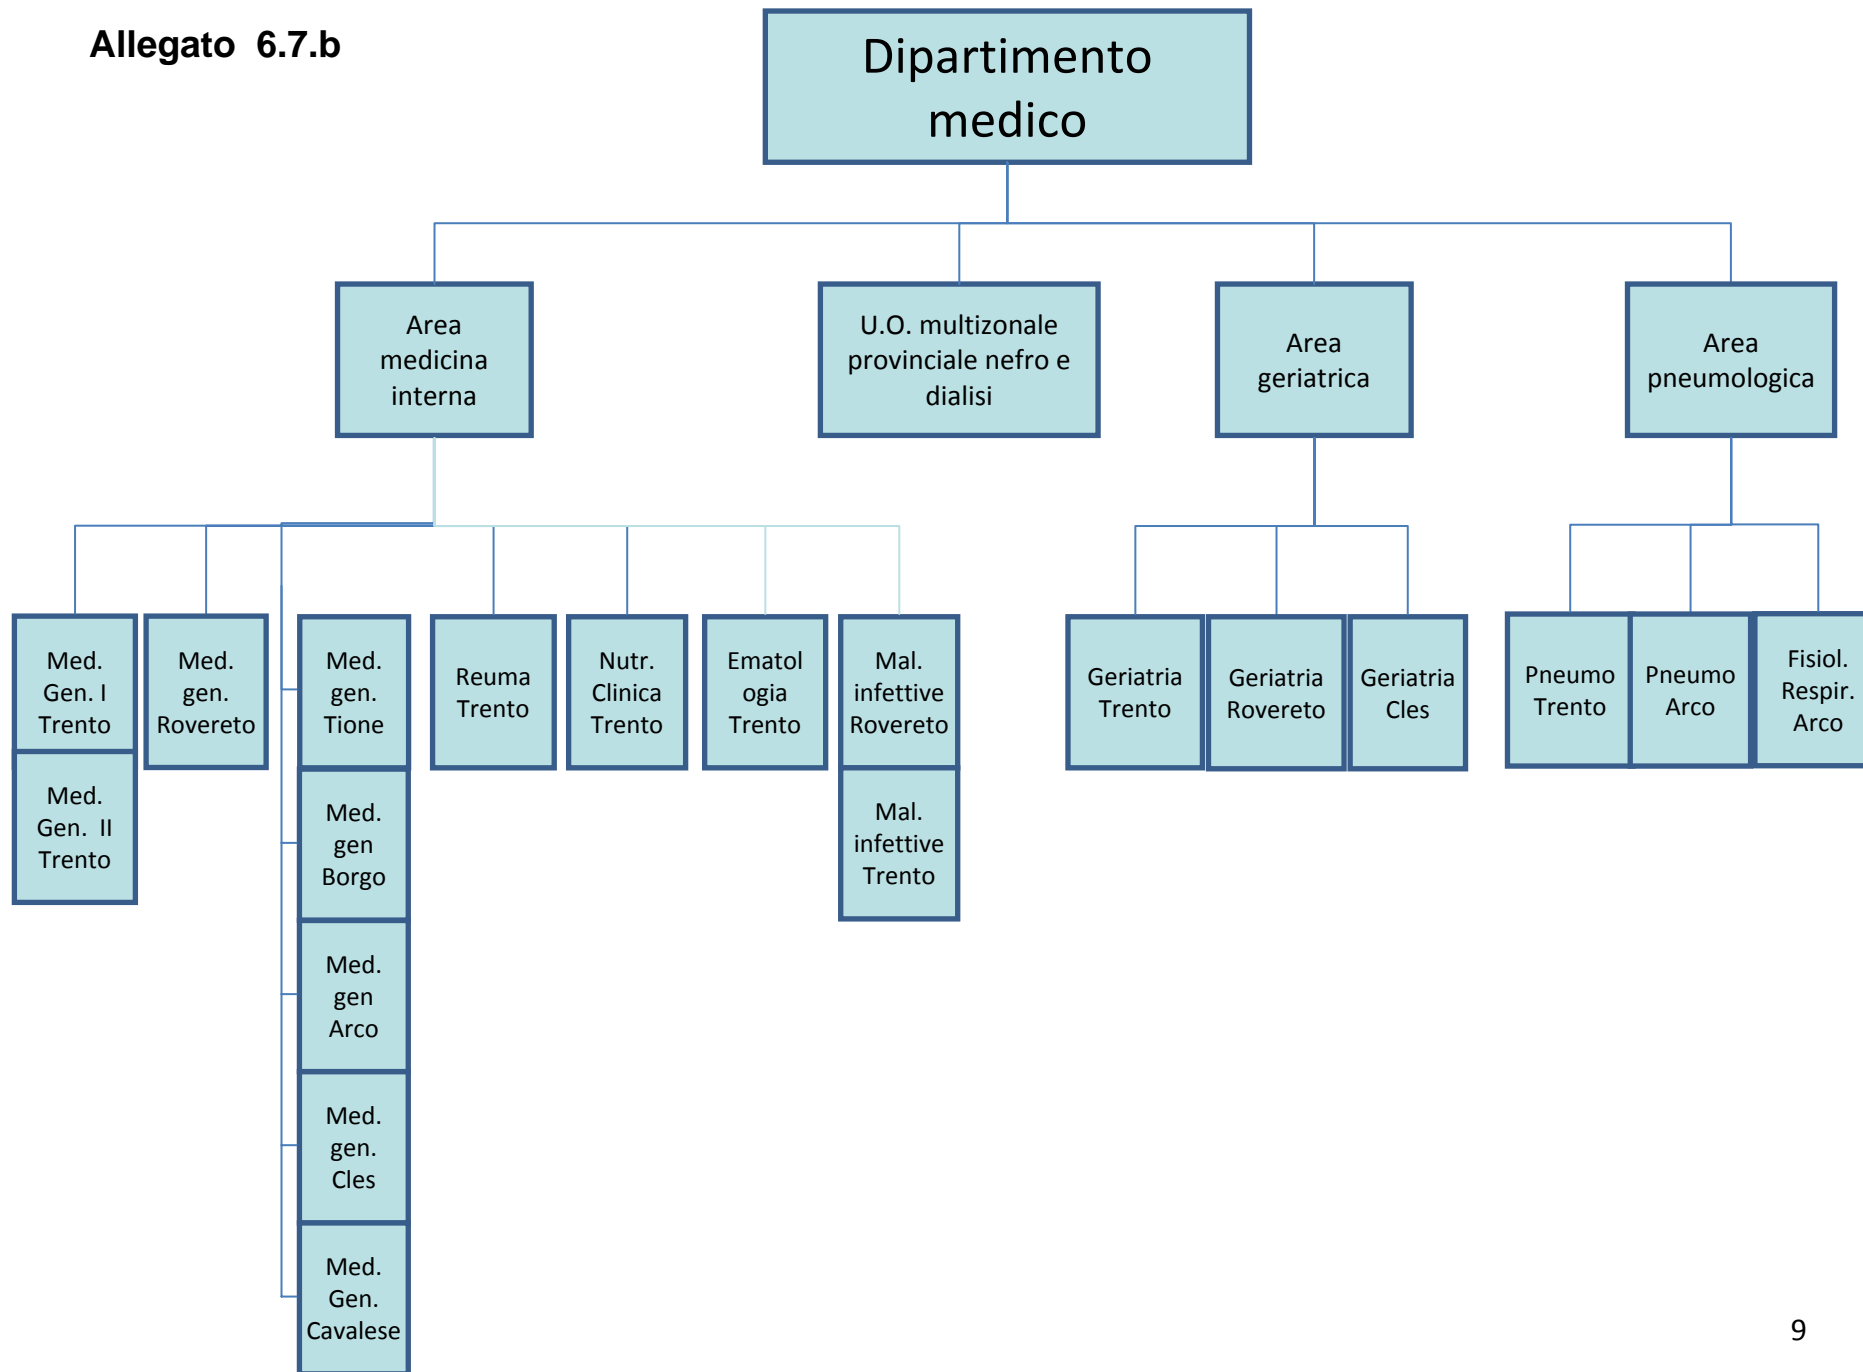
Allegato 6.7.b

Dipartimento medico

Area medicina interna

U.O. multizonale provinciale nefro e dialisi

Area geriatrica

Area pneumologica

Med. Gen. I Trento

Med. Gen. II Trento

Med. gen. Rovereto

Med. gen. Tione

Med. gen Borgo

Med. gen Arco

Med. gen. Cles

Med. Gen. Cavalese

Reuma Trento

Nutr. Clinica Trento

Ematol ogia Trento

Mal. infettive Rovereto

Mal. infettive Trento

Geriatria Trento

Geriatria Rovereto

Geriatria Cles

Pneumo Trento

Pneumo Arco

Fisiol. Respir. Arco

9